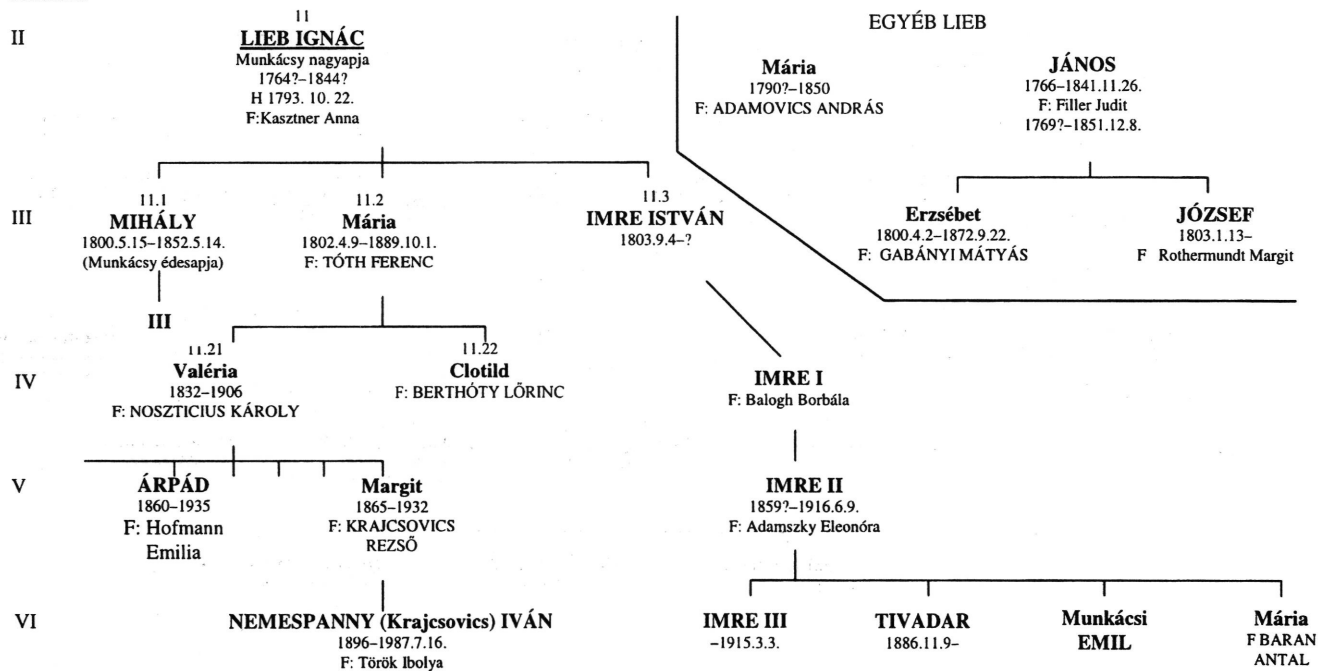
II

11
LIEB IGNÁC
Munkácsy nagyapja
1764?–1844?
H 1793. 10. 22.
F:Kasztner Anna

EGYÉB LIEB

Mária
1790?–1850
F: ADAMOVICS ANDRÁS

JÁNOS
1766–1841.11.26.
F: Filler Judit
1769?–1851.12.8.

III

11.1
MIHÁLY
1800.5.15–1852.5.14.
(Munkácsy édesapja)

11.2
Mária
1802.4.9–1889.10.1.
F: TÓTH FERENC

11.3
IMRE ISTVÁN
1803.9.4–?

Erzsébet
1800.4.2–1872.9.22.
F: GABÁNYI MÁTYÁS

JÓZSEF
1803.1.13–
F Rothermundt Margit

III

IV

11.21
Valéria
1832–1906
F: NOSZTICIUS KÁROLY

11.22
Clotild
F: BERTHÓTY LŐRINC

IMRE I
F: Balogh Borbála

V

ÁRPÁD
1860–1935
F: Hofmann Emilia

Margit
1865–1932
F: KRAJCSOVICS REZSŐ

IMRE II
1859?–1916.6.9.
F: Adamszky Eleonóra

VI

NEMESPANNY (Krajcsovics) IVÁN
1896–1987.7.16.
F: Török Ibolya

IMRE III
–1915.3.3.

TIVADAR
1886.11.9–

Munkácsi
EMIL

Mária
F BARAN
ANTAL